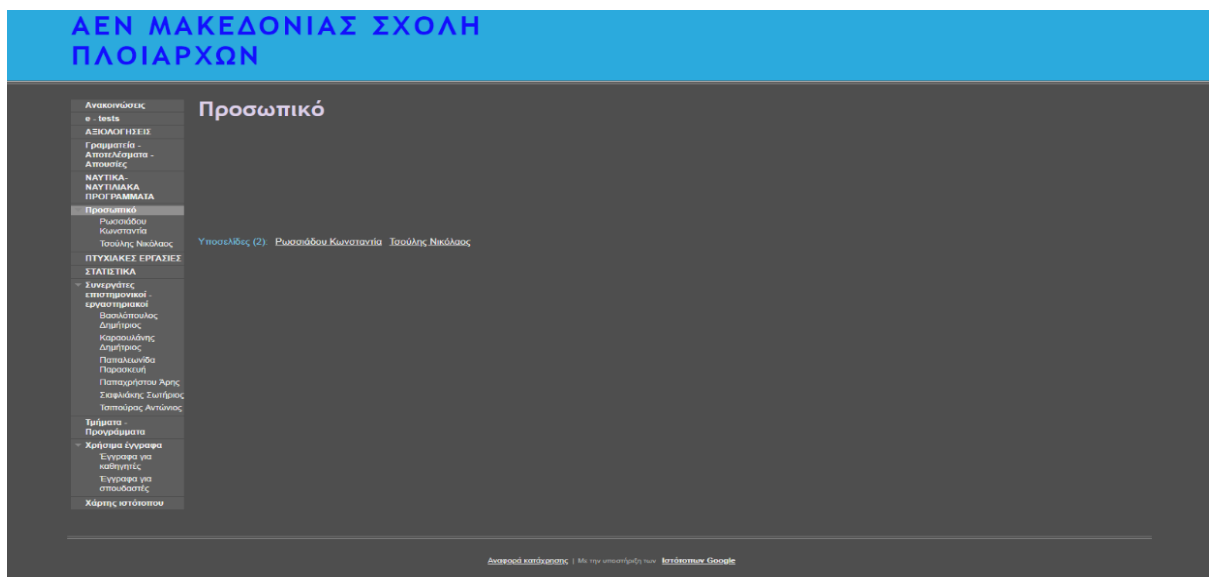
ΑΕΝ ΜΑΚΕΔΟΝΙΑΣ ΣΧΟΛΗ ΠΛΟΙΑΡΧΩΝ

Ανακοινώσεις
e - tests
ΑΞΙΟΛΟΓΗΣΕΙΣ
Γραμματεία - Αποτελέσματα - Απουσίες
ΝΑΥΤΙΚΑ-ΝΑΥΤΙΛΙΑΚΑ ΠΡΟΓΡΑΜΜΑΤΑ
Προσωπικό
Ρωσσιάδου Κωνσταντία
Τσούλης Νικόλαος
ΠΤΥΧΙΑΚΕΣ ΕΡΓΑΣΙΕΣ
ΣΤΑΤΙΣΤΙΚΑ
Συνεργάτες επιστημονικοί - εργαστηριακοί
Βασιλόπουλος Δημήτριος
Καρασυλάνης Δημήτριος
Παπαλεωνίδα Παρασκευή
Παπαχρήστου Άρης
Σιαφλιάκης Σωτήριος
Τσιπούρας Αντώνιος
Τμήματα - Προγράμματα
Χρήσιμα έγγραφα
Έγγραφα για καθηγητές
Έγγραφα για σπουδαστές
Χάρτης ιστότοπου

Προσωπικό

Υποσελίδες (2): Ρωσσιάδου Κωνσταντία Τσούλης Νικόλαος

Αναφορά κατάχρησης | Με την υποστήριξη των Ιστότοπων Google